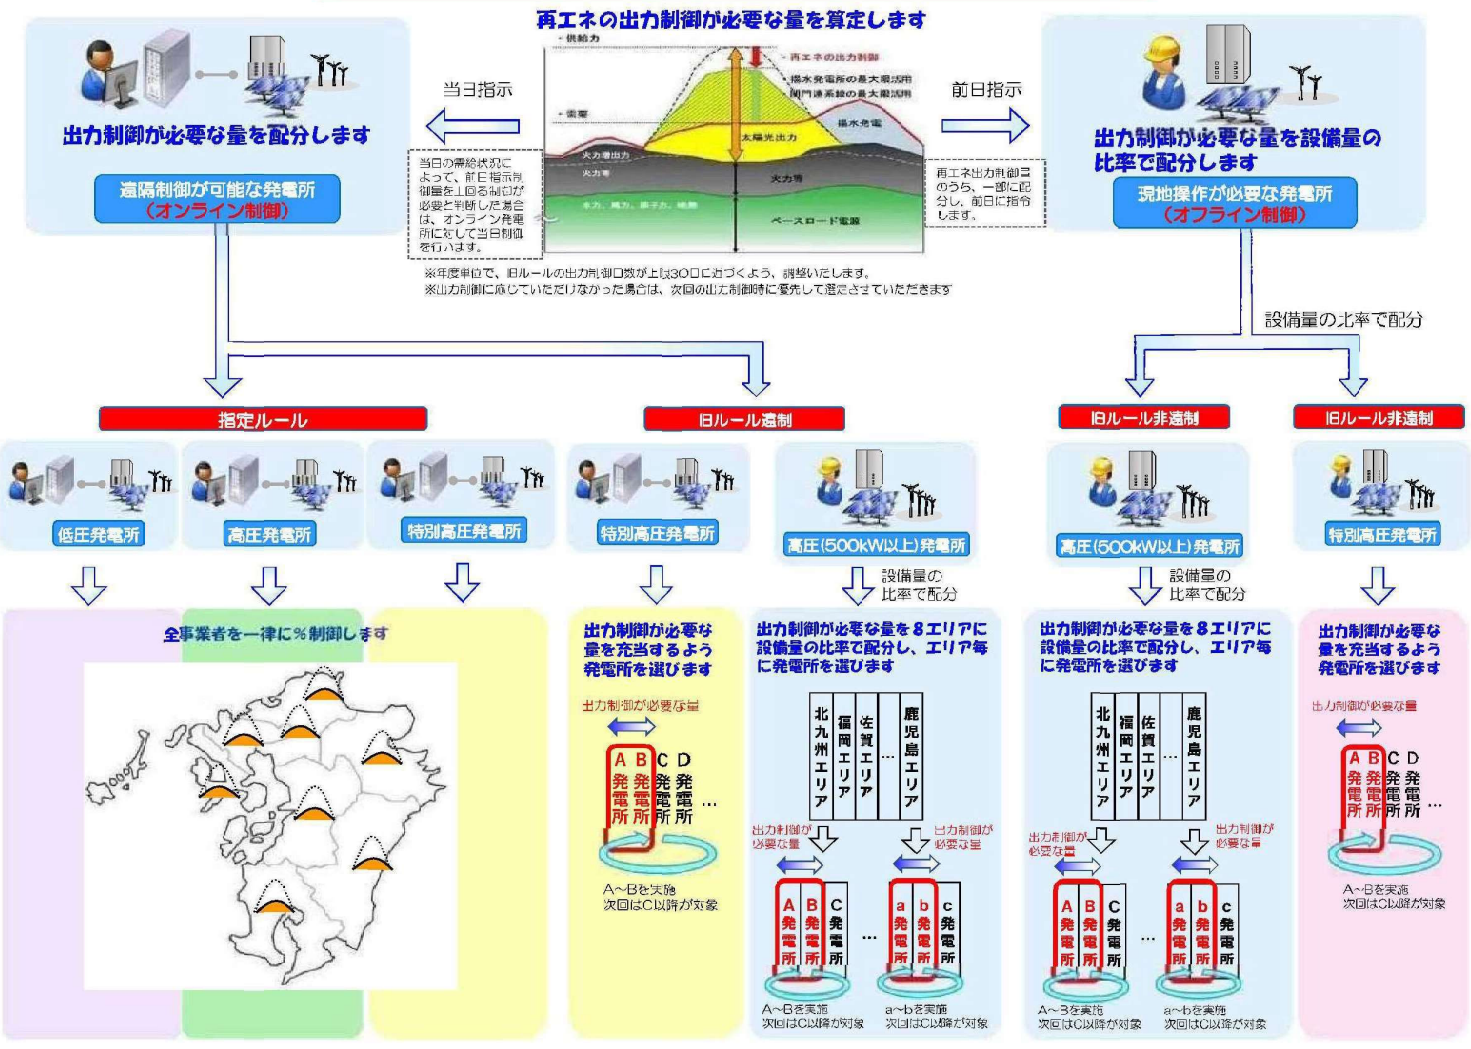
再エネの出力制御が必要な量を算定します

供給力

再エネの出力制御

揚水発電所の最大限活用

関門連系線の最大限活用

需要

揚水発電

太陽光出力

火力等出力

火力等

火力等

水力、風力、原子力、地熱

ベースロード電源

当日指示

前日指示

出力制御が必要な量を配分します

遠隔制御が可能な発電所
（オンライン制御）

当日の需給状況によって、前日指示制御量を上回る制御が必要と判断した場合は、オンライン発電所に対して当日制御を行います。

再エネ出力制御量のうち、一部に配分し、前日に指令します。

出力制御が必要な量を設備量の比率で配分します

現地操作が必要な発電所
（オフライン制御）

※年度単位で、旧ルールの出力制御日数が上限30日に近づくよう、調整いたします。
※出力制御に応じていただけなかった場合は、次回の出力制御時に優先して選定させていただきます

設備量の比率で配分

指定ルール

旧ルール遠制

旧ルール非遠制

旧ルール非遠制

低圧発電所

高圧発電所

特別高圧発電所

特別高圧発電所

高圧(500kW以上)発電所

高圧(500kW以上)発電所

特別高圧発電所

設備量の比率で配分

設備量の比率で配分

全事業者を一律に％制御します

出力制御が必要な量を充当するよう発電所を選びます

出力制御が必要な量

A発電所 B発電所 C発電所 D発電所 …

A～Bを実施
次回はC以降が対象

出力制御が必要な量を８エリアに設備量の比率で配分し、エリア毎に発電所を選びます

北九州エリア 福岡エリア 佐賀エリア … 鹿児島エリア

出力制御が必要な量

出力制御が必要な量

A発電所 B発電所 C発電所 …

a発電所 b発電所 c発電所

A～Bを実施
次回はC以降が対象

a～bを実施
次回はC以降が対象

出力制御が必要な量を８エリアに設備量の比率で配分し、エリア毎に発電所を選びます

北九州エリア 福岡エリア 佐賀エリア … 鹿児島エリア

出力制御が必要な量

出力制御が必要な量

A発電所 B発電所 C発電所 …

a発電所 b発電所 c発電所

A～Bを実施
次回はC以降が対象

a～bを実施
次回はC以降が対象

出力制御が必要な量を充当するよう発電所を選びます

出力制御が必要な量

A発電所 B発電所 C発電所 D発電所 …

A～Bを実施
次回はC以降が対象